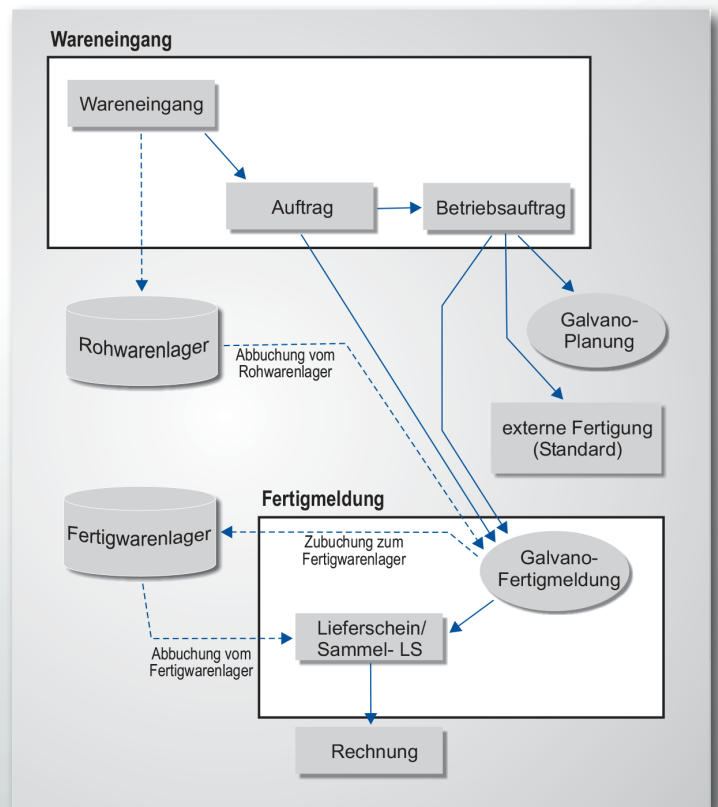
Wareneingang

Wareneingang

Auftrag

Betriebsauftrag

Rohwarenlager

Abbuchung vom Rohwarenlager

Galvano-Planung

externe Fertigung (Standard)

Fertigmeldung

Fertigwarenlager

Zubuchung zum Fertigwarenlager

Galvano-Fertigmeldung

Lieferschein/ Sammel- LS

Abbuchung vom Fertigwarenlager

Rechnung